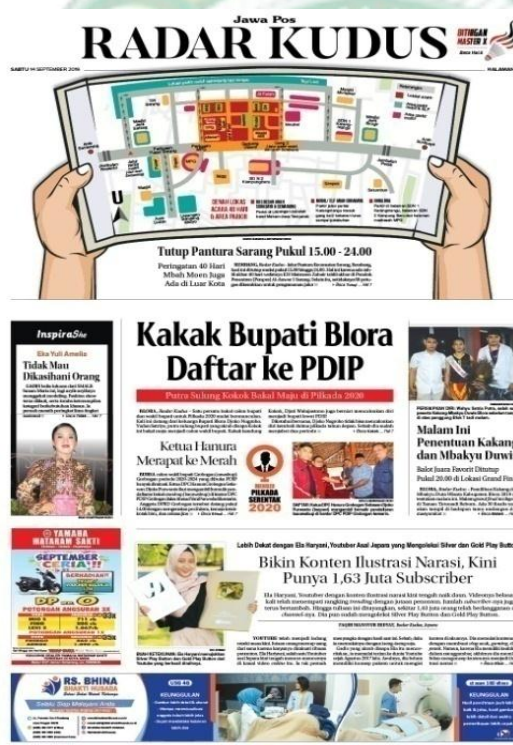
Jawa Pos
RADAR KUDUS

SABTU 14 SEPTEMBER 2019

U

Tutup Pantura Sarang Pukul 15.00 - 24.00

Peringatan 40 Hari Mbah Moen Juga Ada di Luar Kota

InspiraShe
Eka Yuli Amelia
Tidak Mau Dikasihani Orang

Kakak Bupati Blora Daftar ke PDIP

Putra Sulung Kokok Bakal Maju di Pilkada 2020

Ketua Hanura Merapat ke Merah

PILKADA SERENTAK 2020

Malam Ini Penentuan Kakang dan Mbakyu Duwi

YAMAHA MATARAM SAKTI
SEPTEMBER CERIA!!

Bikin Konten Ilustrasi Narasi, Kini Punya 1,63 Juta Subscriber

RS. BHINA BHAKTI HUSADA

KEUNGGULAN

KEUNGGULAN